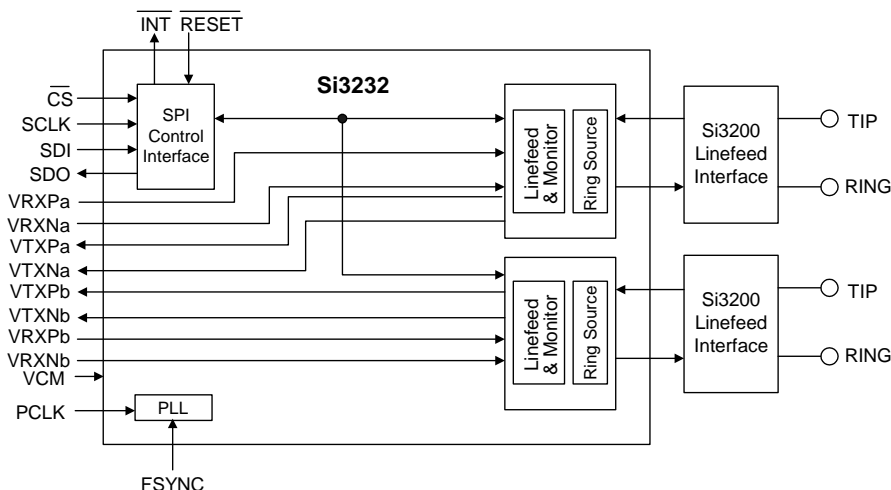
$\overline{INT}$ $\overline{RESET}$

Si3232

$\overline{CS}$
SCLK
SDI
SDO

SPI Control Interface

VRXPa
VRXNa
VTXPa
VTXNa
VTXPb
VTXNb
VRXPb
VRXNb
VCM
PCLK

PLL

FSYNC

Linefeed & Monitor
Ring Source

Si3200 Linefeed Interface

TIP
RING

Linefeed & Monitor
Ring Source

Si3200 Linefeed Interface

TIP
RING